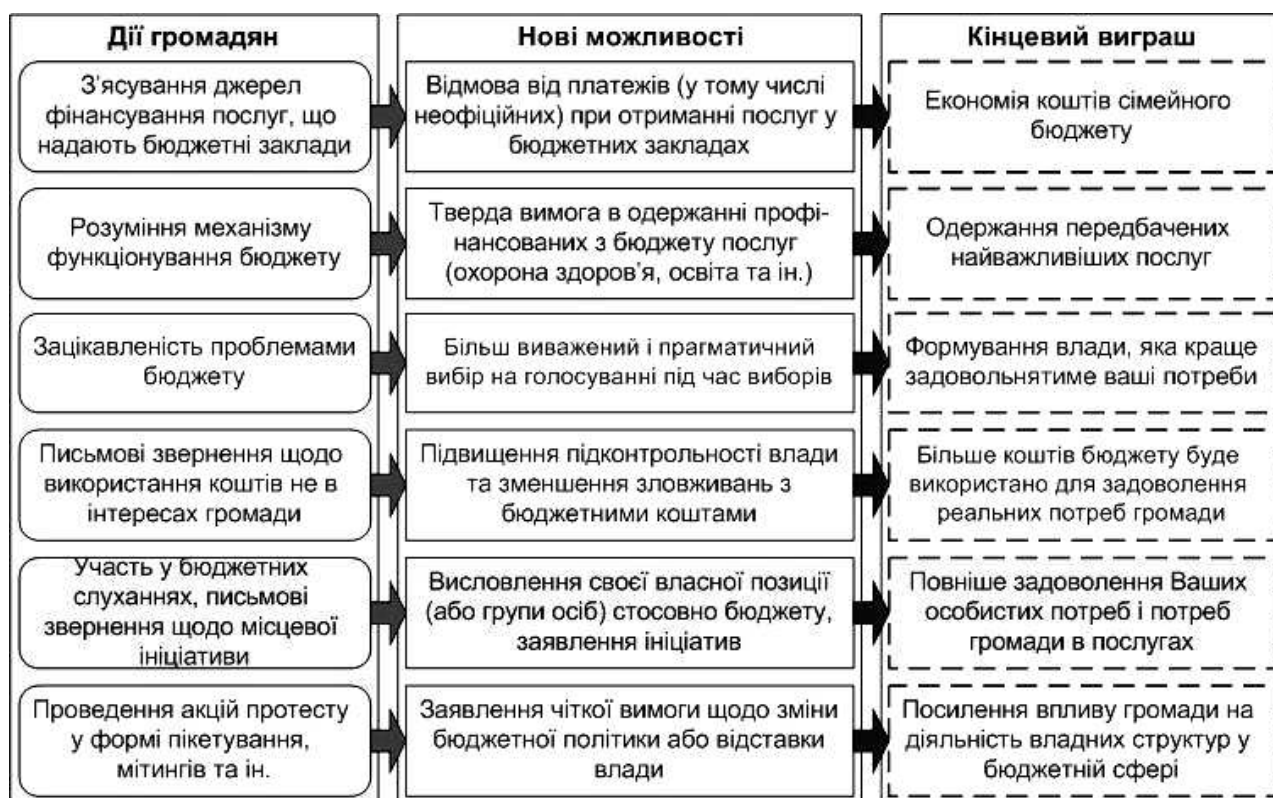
Дії громадян

З'ясування джерел фінансування послуг, що надають бюджетні заклади

Розуміння механізму функціонування бюджету

Зацікавленість проблемами бюджету

Письмові звернення щодо використання коштів не в інтересах громади

Участь у бюджетних слуханнях, письмові звернення щодо місцевої ініціативи

Проведення акцій протесту у формі пікетування, мітингів та ін.

Нові можливості

Відмова від платежів (у тому числі неофіційних) при отриманні послуг у бюджетних закладах

Тверда вимога в одержанні профінансованих з бюджету послуг (охорона здоров'я, освіта та ін.)

Більш виважений і прагматичний вибір на голосуванні під час виборів

Підвищення підконтрольності влади та зменшення зловживань з бюджетними коштами

Висловлення своєї власної позиції (або групи осіб) стосовно бюджету, заявлення ініціатив

Заявлення чіткої вимоги щодо зміни бюджетної політики або відставки влади

Кінцевий виграш

Економія коштів сімейного бюджету

Одержання передбачених найважливіших послуг

Формування влади, яка краще задовольнятиме ваші потреби

Більше коштів бюджету буде використано для задоволення реальних потреб громади

Повніше задоволення Ваших особистих потреб і потреб громади в послугах

Посилення впливу громади на діяльність владних структур у бюджетній сфері